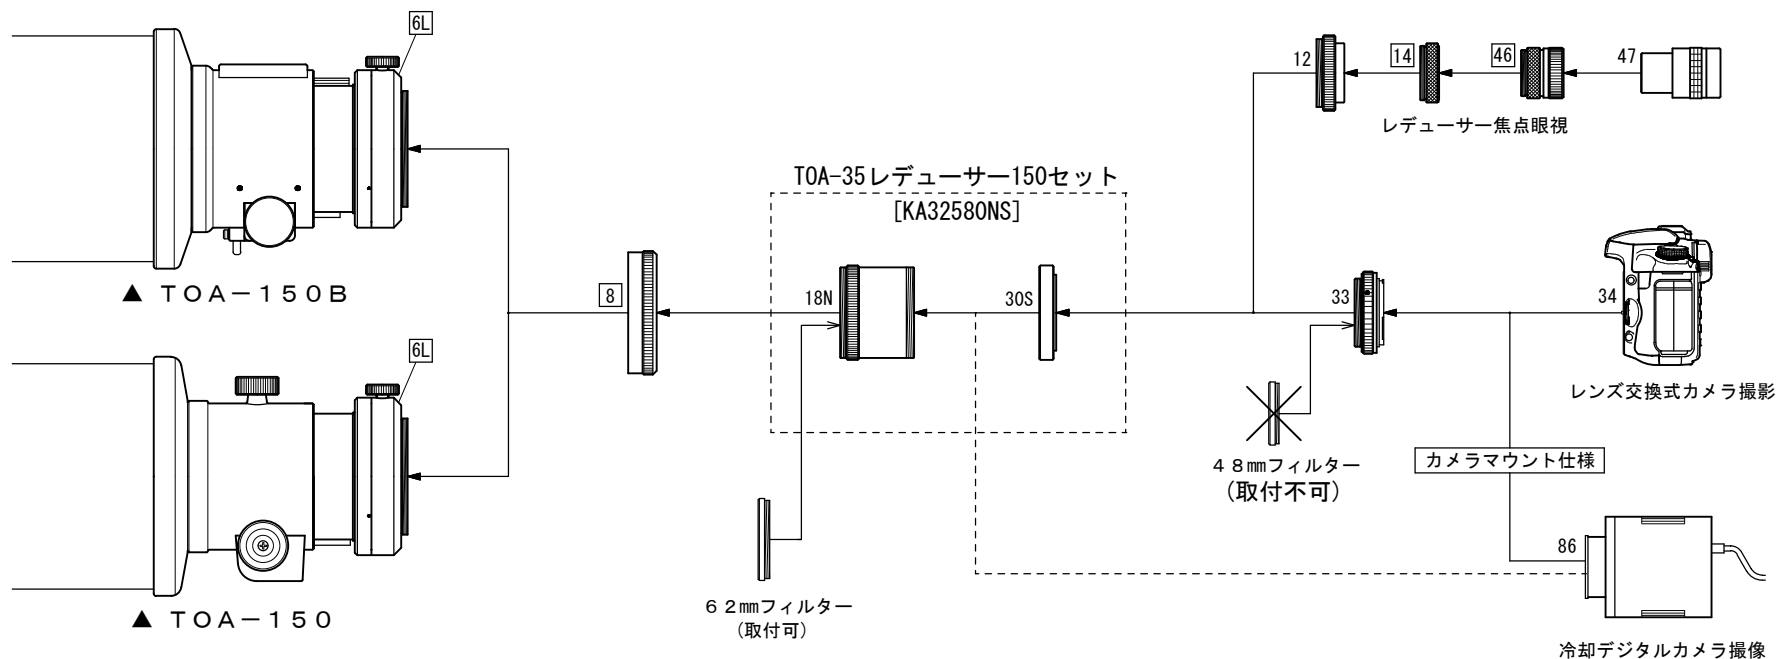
6L

▲ TOA－150B

6L

▲ TOA－150

8

TOA-35レデューサー150セット
[KA32580NS]

18N

30S

６２mmフィルター
（取付可）

12

14

46

47

レデューサー焦点眼視

33

34

レンズ交換式カメラ撮影

４８mmフィルター
（取付不可）

カメラマウント仕様

86

冷却デジタルカメラ撮像